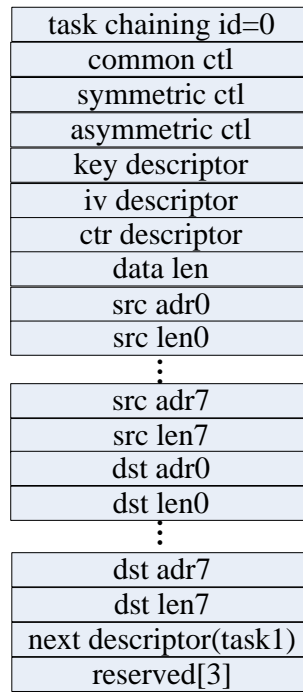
task chaining id=0
common ctl
symmetric ctl
asymmetric ctl
key descriptor
iv descriptor
ctr descriptor
data len
src adr0
src len0
⋮
src adr7
src len7
dst adr0
dst len0
⋮
dst adr7
dst len7
next descriptor(task1)
reserved[3]